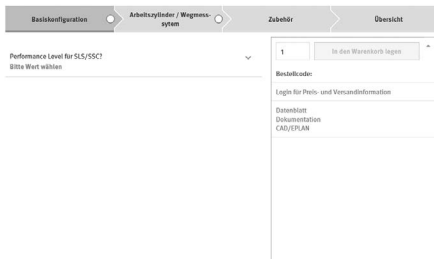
Basiskonfiguration

Arbeitszylinder / Wegmesssytem

Zubehör

Übersicht

Performance Level für SLS/SSC?
Bitte Wert wählen

1

In den Warenkorb legen

Bestellcode:

Login für Preis- und Versandinformation

Datenblatt
Dokumentation
CAD/EPLAN